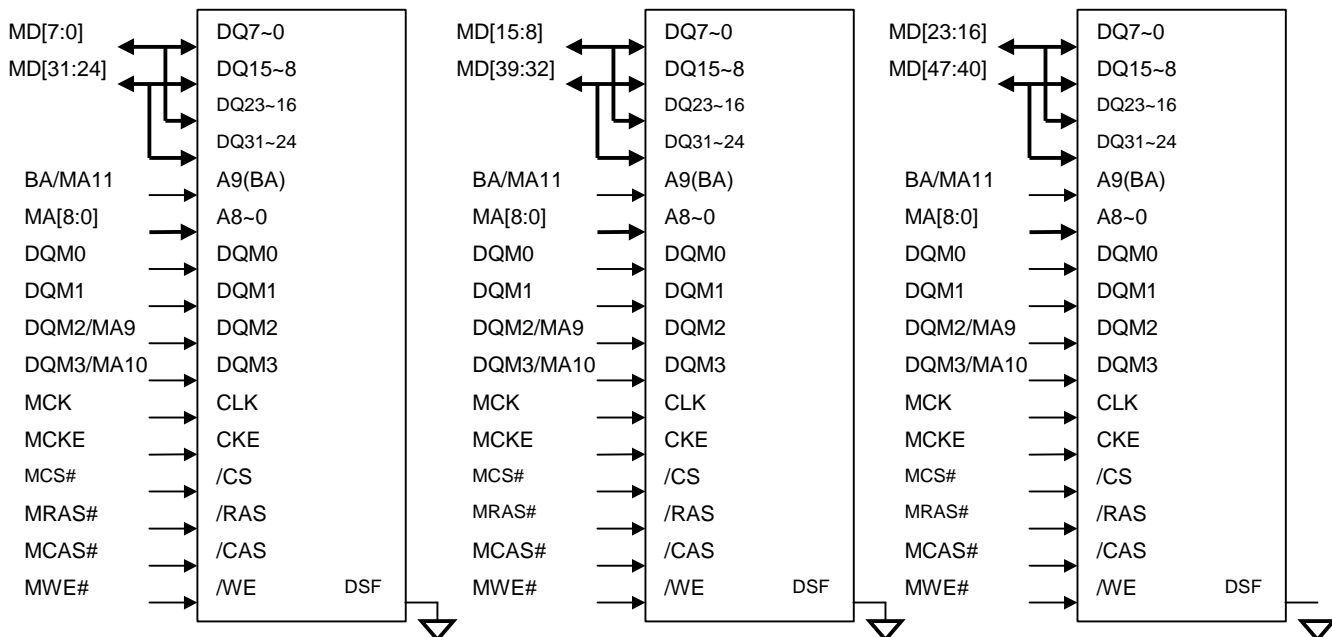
MD[7:0]
MD[31:24]
BA/MA11
MA[8:0]
DQM0
DQM1
DQM2/MA9
DQM3/MA10
MCK
MCKE
MCS#
MRAS#
MCAS#
MWE#

DQ7~0
DQ15~8
DQ23~16
DQ31~24
A9(BA)
A8~0
DQM0
DQM1
DQM2
DQM3
CLK
CKE
/CS
/RAS
/CAS
/WE
DSF

MD[15:8]
MD[39:32]
BA/MA11
MA[8:0]
DQM0
DQM1
DQM2/MA9
DQM3/MA10
MCK
MCKE
MCS#
MRAS#
MCAS#
MWE#

DQ7~0
DQ15~8
DQ23~16
DQ31~24
A9(BA)
A8~0
DQM0
DQM1
DQM2
DQM3
CLK
CKE
/CS
/RAS
/CAS
/WE
DSF

MD[23:16]
MD[47:40]
BA/MA11
MA[8:0]
DQM0
DQM1
DQM2/MA9
DQM3/MA10
MCK
MCKE
MCS#
MRAS#
MCAS#
MWE#

DQ7~0
DQ15~8
DQ23~16
DQ31~24
A9(BA)
A8~0
DQM0
DQM1
DQM2
DQM3
CLK
CKE
/CS
/RAS
/CAS
/WE
DSF